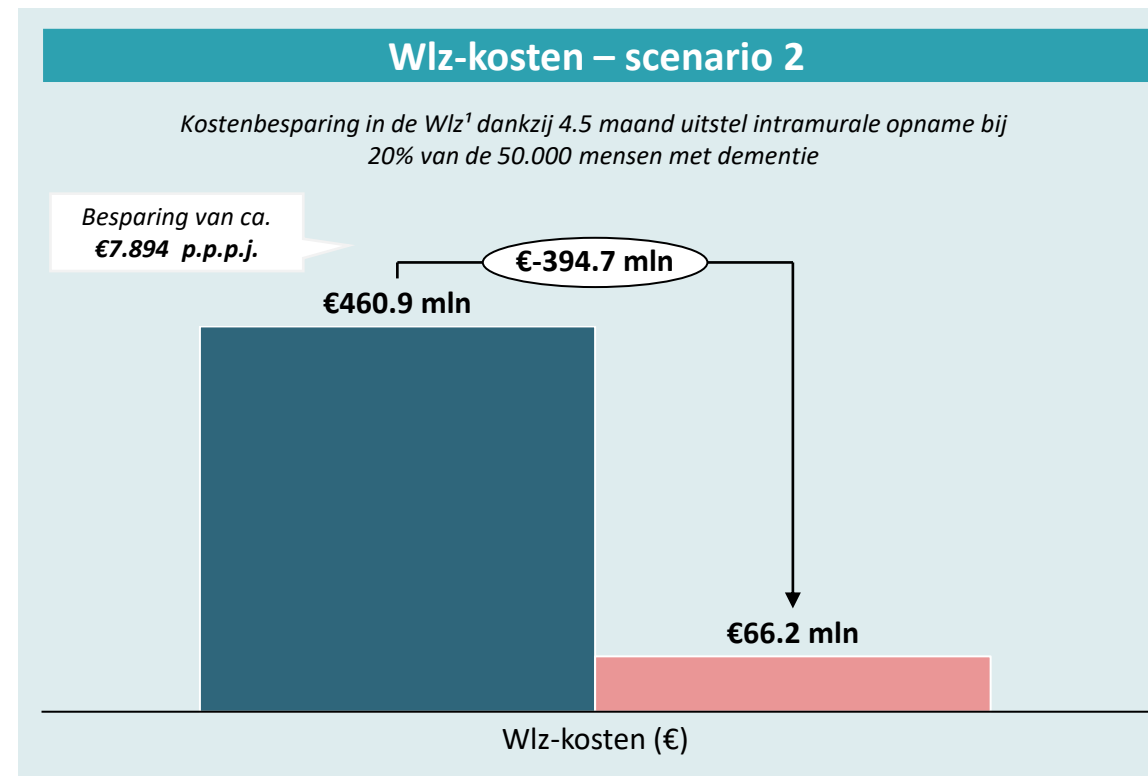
Wlz-kosten – scenario 2

Kostenbesparing in de Wlz¹ dankzij 4.5 maand uitstel intramurale opname bij 20% van de 50.000 mensen met dementie

Besparing van ca. **€7.894 p.p.p.j.**

€-394.7 mln

€460.9 mln

€66.2 mln

Wlz-kosten (€)